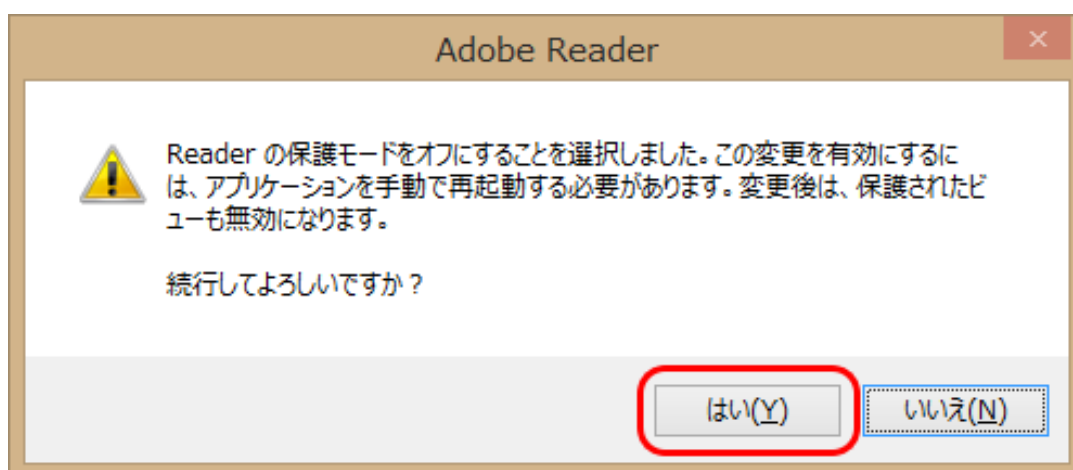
Adobe Reader

Reader の保護モードをオフにすることを選択しました。この変更を有効にするには、アプリケーションを手動で再起動する必要があります。変更後は、保護されたビューも無効になります。

続行してよろしいですか？

はい(Y)

いいえ(N)